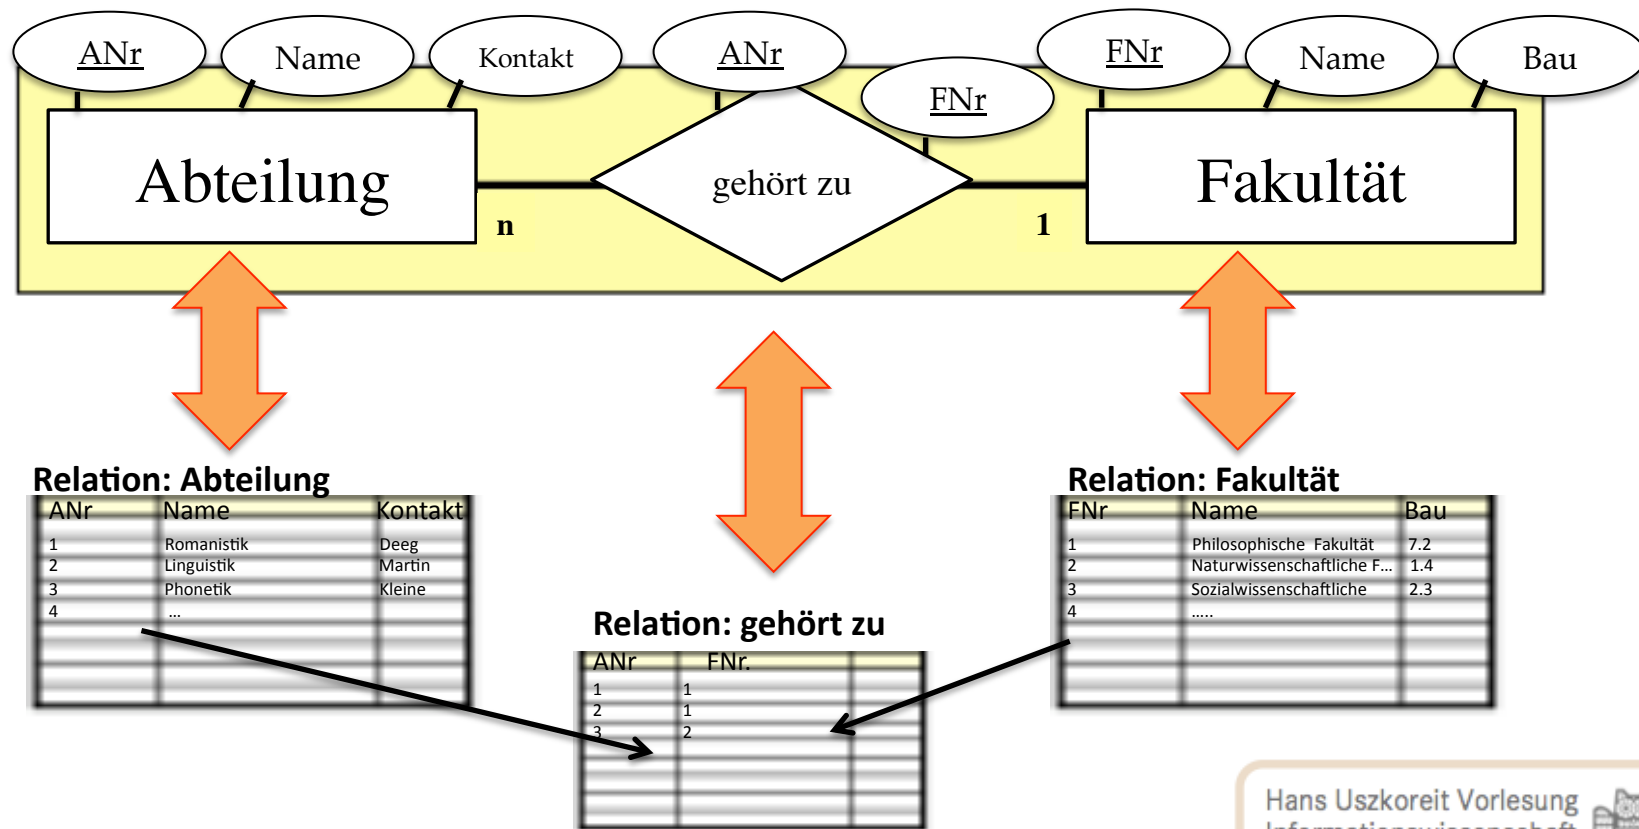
ANr
Name
Kontakt
ANr
FNr
FNr
Name
Bau

Abteilung
gehört zu
Fakultät
n
1

Relation: Abteilung

| ANr | Name | Kontakt |
|---|---|---|
| 1 | Romanistik | Deeg |
| 2 | Linguistik | Martin |
| 3 | Phonetik | Kleine |
| 4 | … | |

Relation: Fakultät

| FNr | Name | Bau |
|---|---|---|
| 1 | Philosophische Fakultät | 7.2 |
| 2 | Naturwissenschaftliche F… | 1.4 |
| 3 | Sozialwissenschaftliche | 2.3 |
| 4 | ….. | |

Relation: gehört zu

| ANr | FNr. | |
|---|---|---|
| 1 | 1 | |
| 2 | 1 | |
| 3 | 2 | |

Hans Uszkoreit Vorlesung
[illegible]